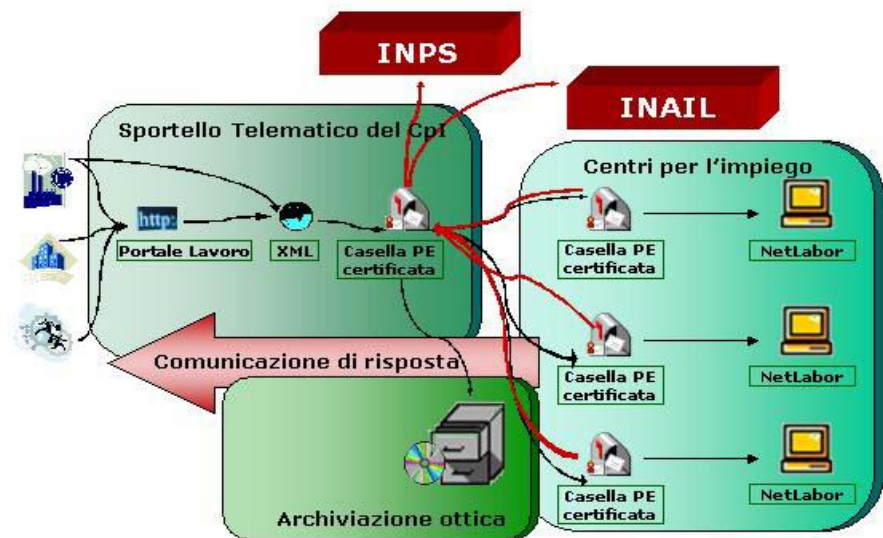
INPS

INAIL

Sportello Telematico del CpI

Centri per l'impiego

http:

Portale Lavoro

XML

Casella PE certificata

Casella PE certificata

NetLabor

Casella PE certificata

NetLabor

Comunicazione di risposta

Casella PE certificata

NetLabor

Archiviazione ottica